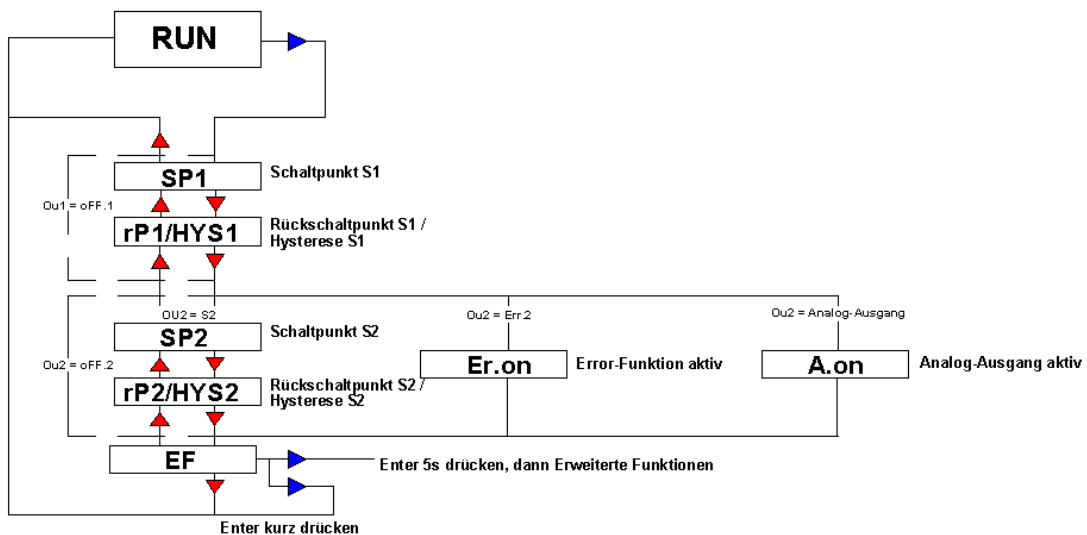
RUN

SP1

Schaltpunkt S1

Ou1 = oFF.1

rP1/HYS1

Rückschaltpunkt S1 / Hysterese S1

OU2 = S2

Ou2 = Err.2

Ou2 = Analog- Ausgang

SP2

Schaltpunkt S2

Ou2 = oFF.2

Er.on

Error-Funktion aktiv

A.on

Analog-Ausgang aktiv

rP2/HYS2

Rückschaltpunkt S2 / Hysterese S2

EF

Enter 5s drücken, dann Erweiterte Funktionen

Enter kurz drücken